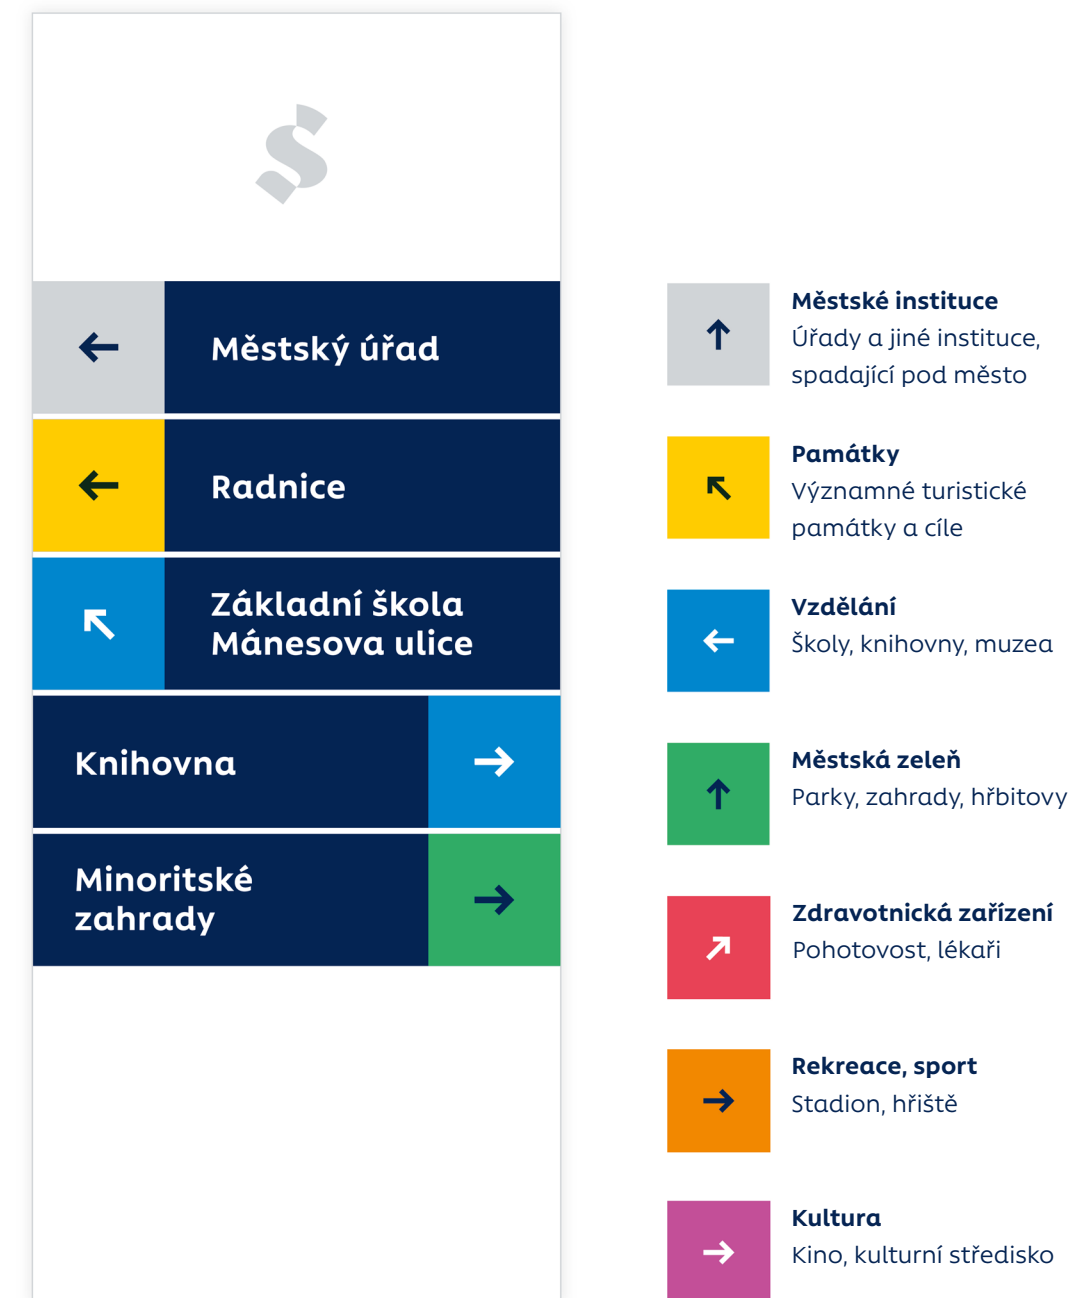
Š

Městský úřad

Radnice

Základní škola Mánesova ulice

Knihovna

Minoritské zahrady

Městské instituce
Úřady a jiné instituce, spadající pod město

Památky
Významné turistické památky a cíle

Vzdělání
Školy, knihovny, muzea

Městská zeleň
Parky, zahrady, hřbitovy

Zdravotnická zařízení
Pohotovost, lékaři

Rekreace, sport
Stadion, hřiště

Kultura
Kino, kulturní středisko